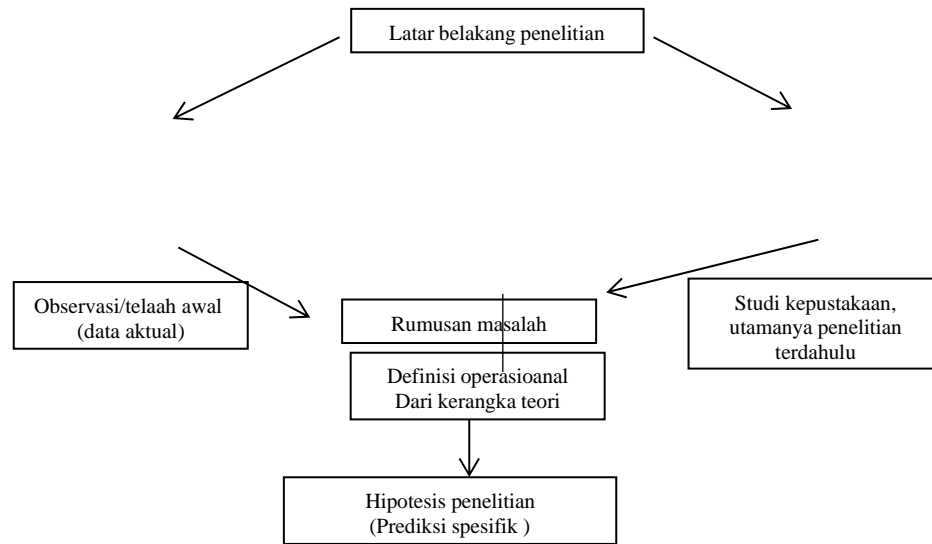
Latar belakang penelitian

Observasi/telaah awal (data aktual)

Rumusan masalah

Studi kepustakaan, utamanya penelitian terdahulu

Definisi operasioanal Dari kerangka teori

Hipotesis penelitian (Prediksi spesifik )